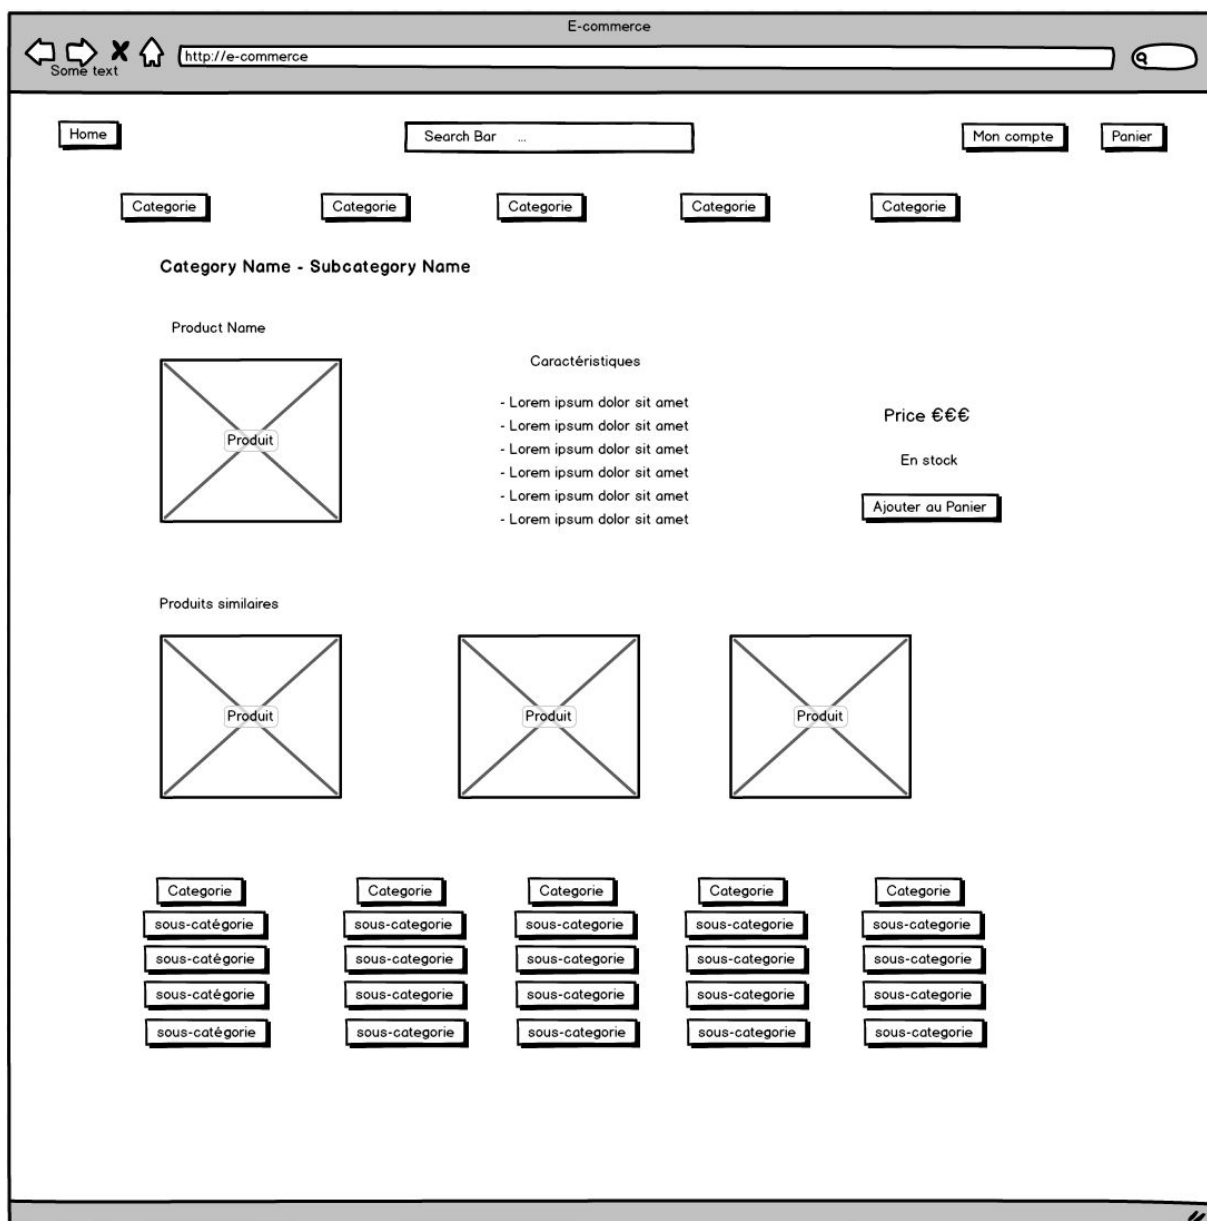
E-commerce

Some text

http://e-commerce

Home

Search Bar ...

Mon compte

Panier

Categorie

Categorie

Categorie

Categorie

Categorie

Category Name - Subcategory Name

Product Name

Produit

Caractéristiques

- Lorem ipsum dolor sit amet
- Lorem ipsum dolor sit amet
- Lorem ipsum dolor sit amet
- Lorem ipsum dolor sit amet
- Lorem ipsum dolor sit amet
- Lorem ipsum dolor sit amet

Price €€€

En stock

Ajouter au Panier

Produits similaires

Produit

Produit

Produit

Categorie
sous-catégorie
sous-catégorie
sous-catégorie
sous-catégorie

Categorie
sous-categorie
sous-categorie
sous-categorie
sous-categorie

Categorie
sous-categorie
sous-categorie
sous-categorie
sous-categorie

Categorie
sous-categorie
sous-categorie
sous-categorie
sous-categorie

Categorie
sous-categorie
sous-categorie
sous-categorie
sous-categorie